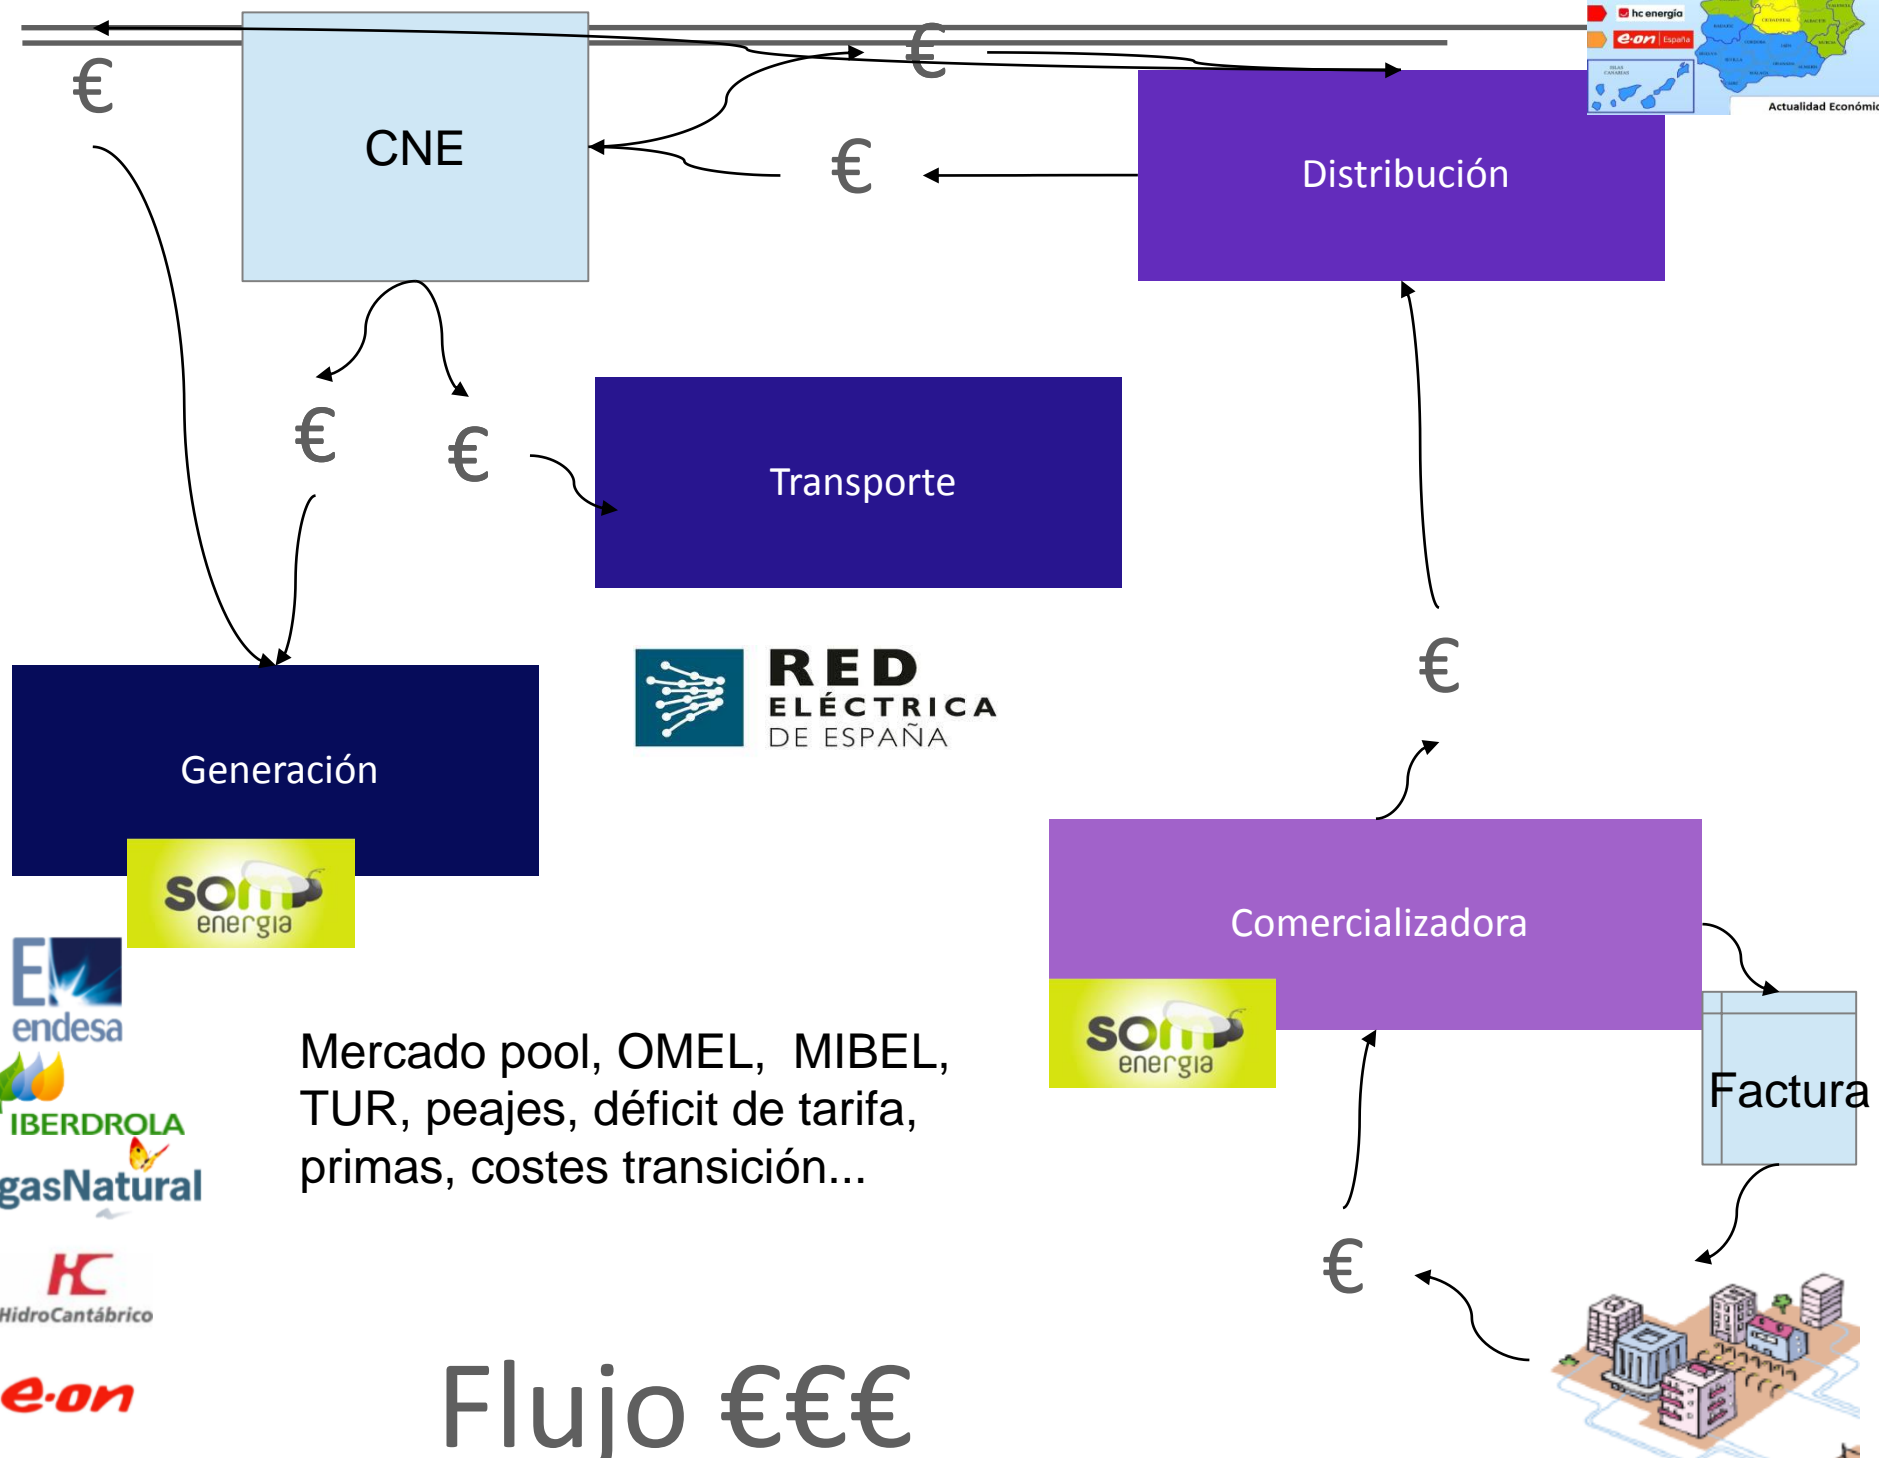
€

CNE

€

€

hc energia
e-on España

Actualidad Económic

Distribución

€

€

Transporte

RED ELÉCTRICA DE ESPAÑA

€

Generación

som energia

Comercializadora

som energia

Factura

endesa
IBERDROLA
gasNatural
HidroCantábrico
e-on

Mercado pool, OMEL, MIBEL, TUR, peajes, déficit de tarifa, primas, costes transición...

€

Flujo €€€